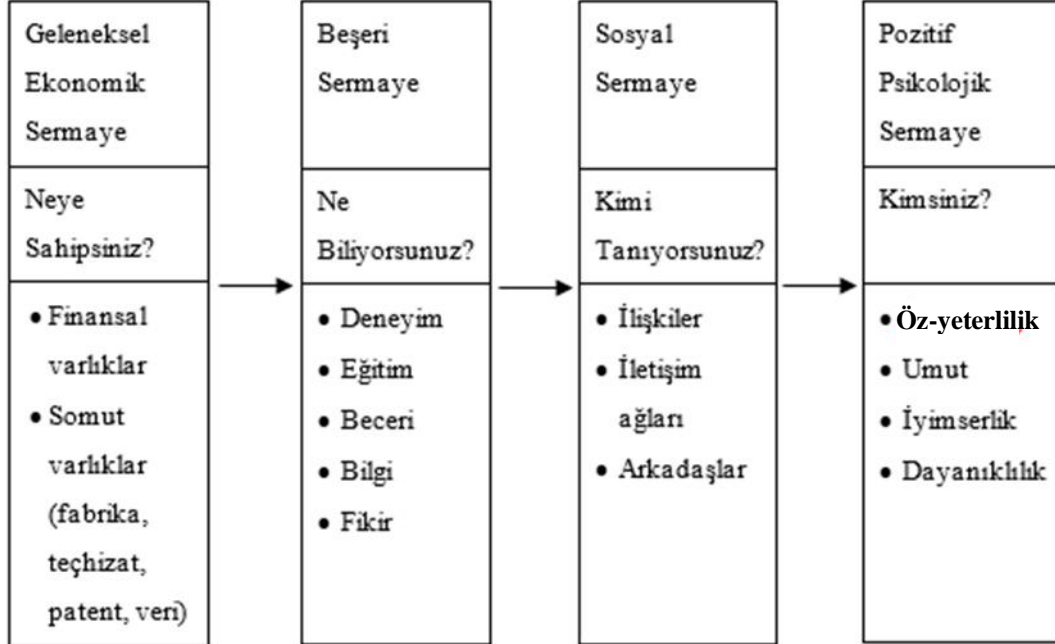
Geleneksel Ekonomik Sermaye

Neye Sahipsiniz?

• Finansal varlıklar
• Somut varlıklar (fabrika, teçhizat, patent, veri)

Beşeri Sermaye

Ne Biliyorsunuz?

• Deneyim
• Eğitim
• Beceri
• Bilgi
• Fikir

Sosyal Sermaye

Kimi Tanıyorsunuz?

• İlişkiler
• İletişim ağları
• Arkadaşlar

Pozitif Psikolojik Sermaye

Kimsiniz?

• Öz-yeterlilik
• Umut
• İyimserlik
• Dayanıklılık